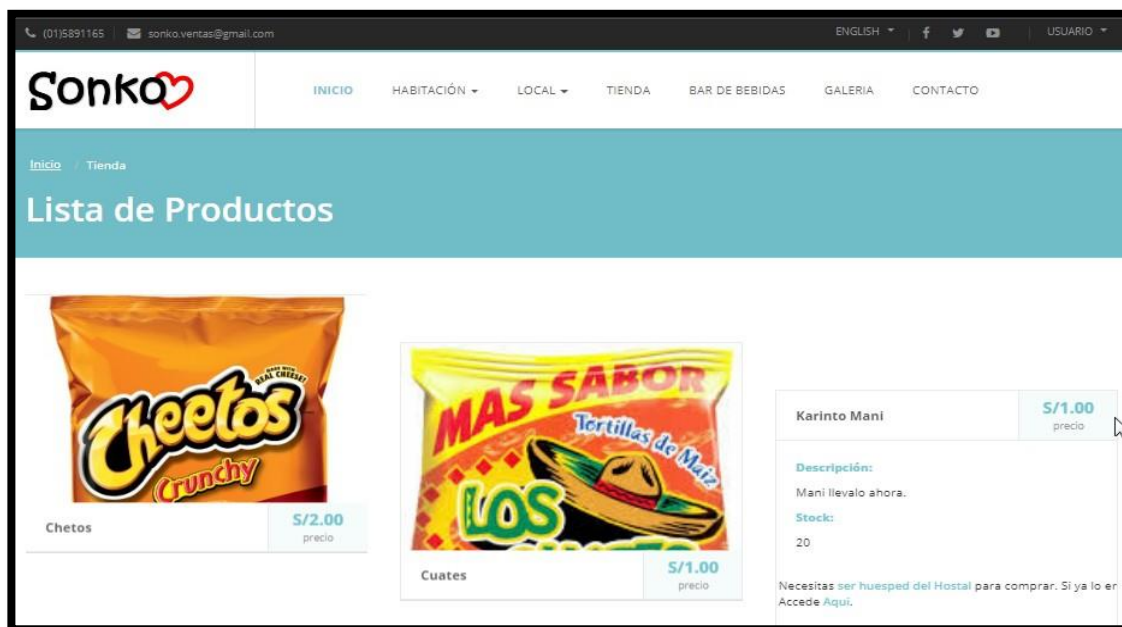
(01)5891165 | sonko.ventas@gmail.com

ENGLISH | USUARIO

Sonko

INICIO HABITACIÓN LOCAL TIENDA BAR DE BEBIDAS GALERIA CONTACTO

Inicio / Tienda

Lista de Productos

MADE WITH REAL CHEESE!
Cheetos
Crunchy

Chetos
S/2.00
precio

MAS SABOR
Tortillas de Maíz
LOS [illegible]

Cuates
S/1.00
precio

Karinto Mani
S/1.00
precio

Descripción:
Mani llevalo ahora.
Stock:
20

Necesitas ser huesped del Hostal para comprar. Si ya lo er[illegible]
Accede Aqui.